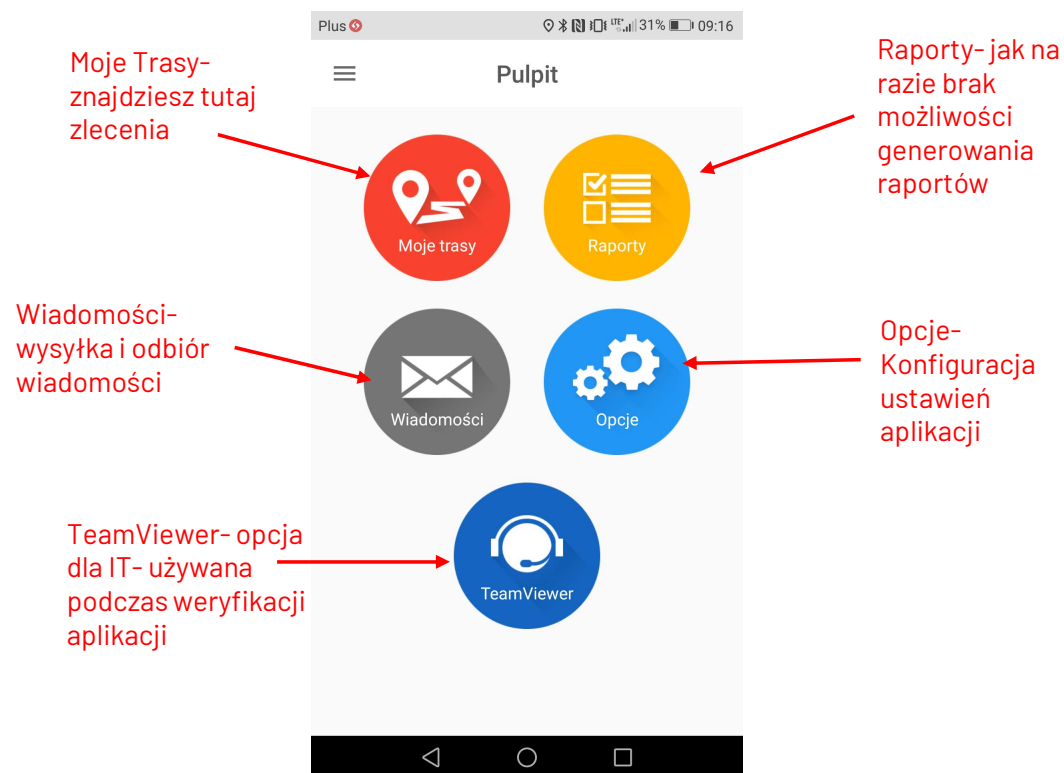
Plus 31% 09:16

Pulpit

Moje Trasy- znajdziesz tutaj zlecenia

Raporty- jak na razie brak możliwości generowania raportów

Moje trasy

Raporty

Wiadomości- wysyłka i odbiór wiadomości

Opcje- Konfiguracja ustawień aplikacji

Wiadomości

Opcje

TeamViewer- opcja dla IT- używana podczas weryfikacji aplikacji

TeamViewer